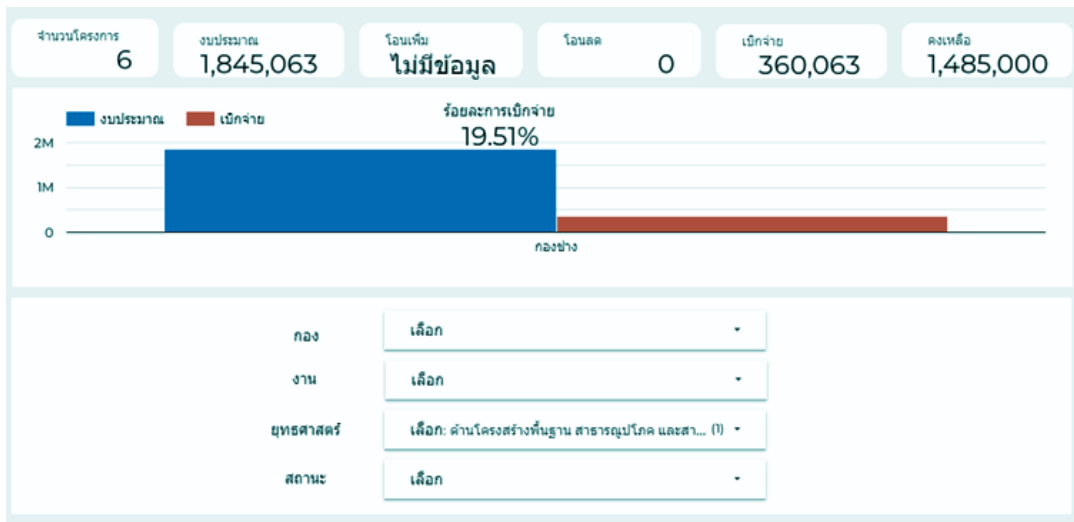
จำนวนโครงการ
6

งบประมาณ
1,845,063

โอนเพิ่ม
ไม่มีข้อมูล

โอนลด
0

เบิกจ่าย
360,063

คงเหลือ
1,485,000

งบประมาณ เบิกจ่าย

ร้อยละการเบิกจ่าย
19.51%

2M
1M
0

กองช่าง

กอง เลือก
งาน เลือก
ยุทธศาสตร์ เลือก: ด้านโครงสร้างพื้นฐาน สาธารณูปโภค และสา... (1)
สถานะ เลือก